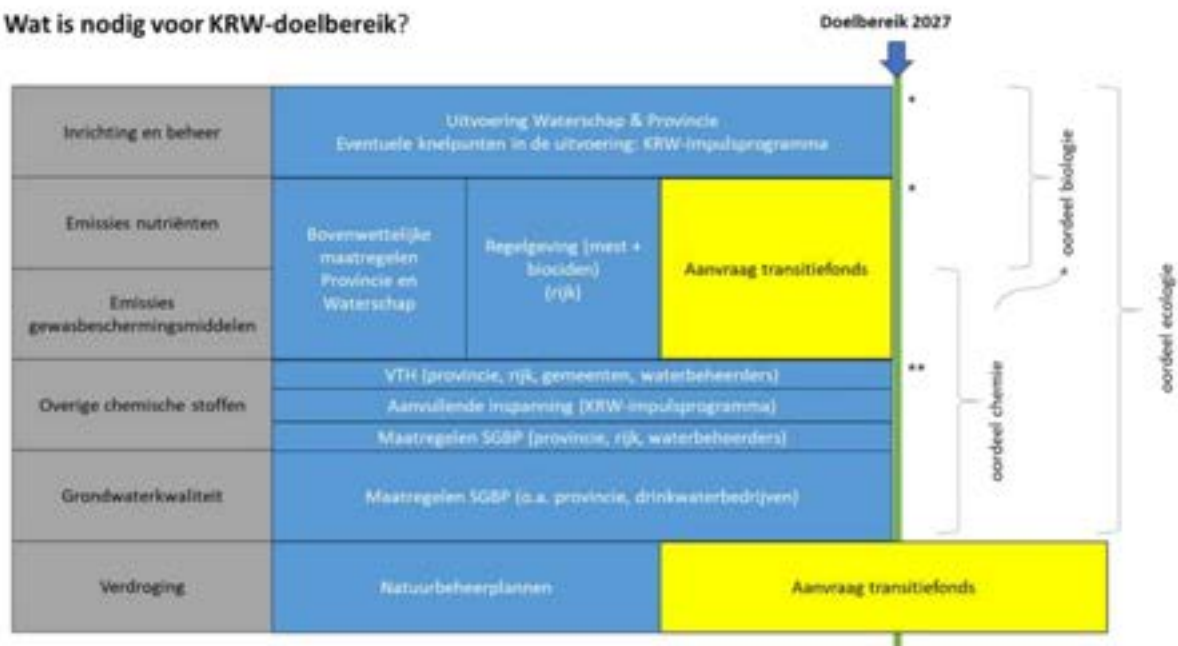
Wat is nodig voor KRW-doelbereik?

Doelbereik 2027

| | | | |
|---|---|---|---|
| Inrichting en beheer | Uitvoering Waterschap & Provincie<br>Eventuele knelpunten in de uitvoering: KRW-impulsprogramma | | |
| Emissies nutriënten | Bovenwettelijke maatregelen Provincie en Waterschap | Regelgeving (mest + biociden) (rijk) | Aanvraag transitiefonds |
| Emissies gewasbeschermingsmiddelen | | | |
| Overige chemische stoffen | VTH (provincie, rijk, gemeenten, waterbeheerders)<br>Aanvullende inspanning (KRW-impulsprogramma)<br>Maatregelen SGBP (provincie, rijk, waterbeheerders) | | |
| Grondwaterkwaliteit | Maatregelen SGBP (o.a. provincie, drinkwaterbedrijven) | | |
| Verdroging | Natuurbeheerplannen | Aanvraag transitiefonds | |

*
*
*
**

oordeel biologie
oordeel chemie
oordeel ecologie